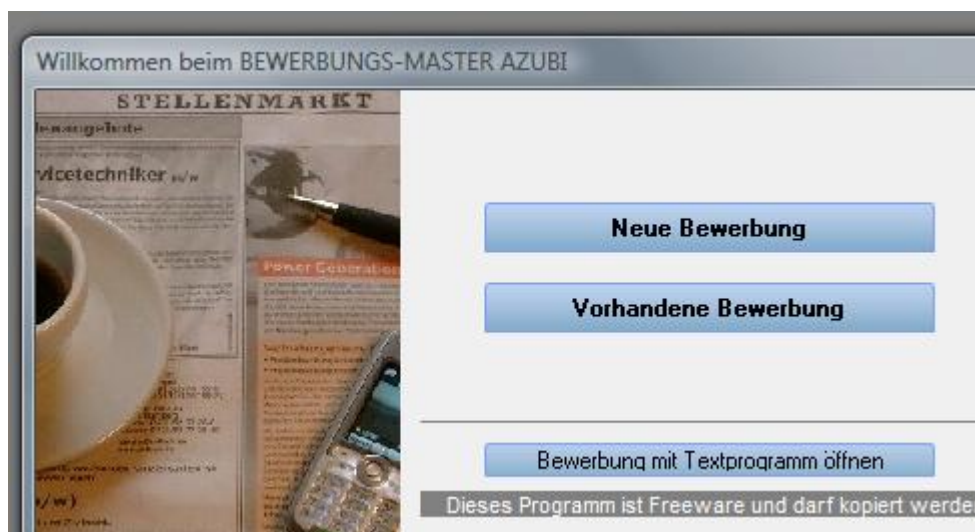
Willkommen beim BEWERBUNGS-MASTER AZUBI

STELLENMARKT

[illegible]

vicetechniker m/w

Power Generation

Neue Bewerbung

Vorhandene Bewerbung

Bewerbung mit Textprogramm öffnen

Dieses Programm ist Freeware und darf kopiert werde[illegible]